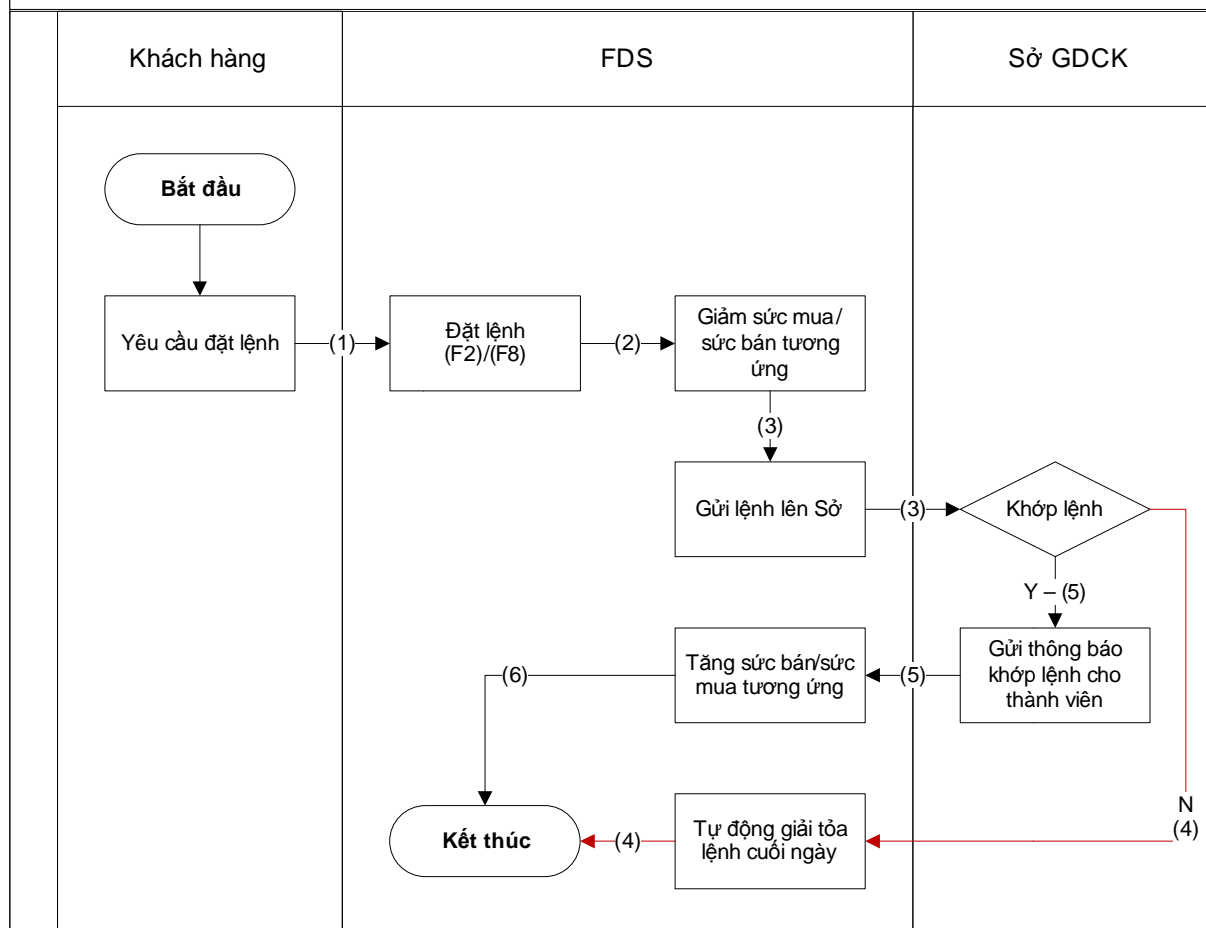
Khách hàng

FDS

Sở GDCK

Bắt đầu

Yêu cầu đặt lệnh

(1)

Đặt lệnh (F2)/(F8)

(2)

Giảm sức mua/ sức bán tương ứng

(3)

Gửi lệnh lên Sở

(3)

Khớp lệnh

Y – (5)

Gửi thông báo khớp lệnh cho thành viên

(5)

Tăng sức bán/sức mua tương ứng

(6)

N (4)

Tự động giải tỏa lệnh cuối ngày

(4)

Kết thúc